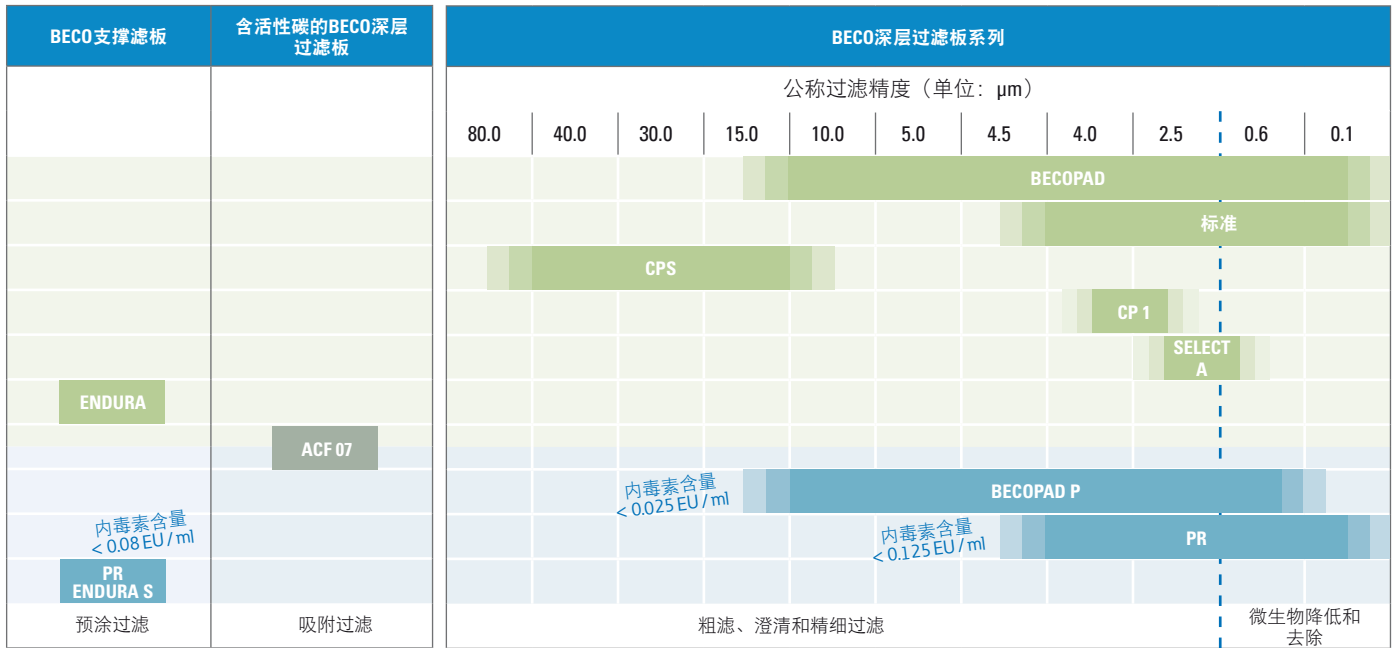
| BECO支撑滤板 | 含活性碳的BECO深层过滤板 |
|---|---|
| ENDURA | ACF 07 |
| 内毒素含量 < 0.08 EU / ml | |
| PR ENDURA S | |
| 预涂过滤 | 吸附过滤 |

BECO深层过滤板系列

公称过滤精度（单位：µm）

80.0 | 40.0 | 30.0 | 15.0 | 10.0 | 5.0 | 4.5 | 4.0 | 2.5 | 0.6 | 0.1

BECOPAD

标准

CPS

CP 1

SELECT A

内毒素含量 < 0.025 EU / ml

BECOPAD P

内毒素含量 < 0.125 EU / ml

PR

粗滤、澄清和精细过滤

微生物降低和去除